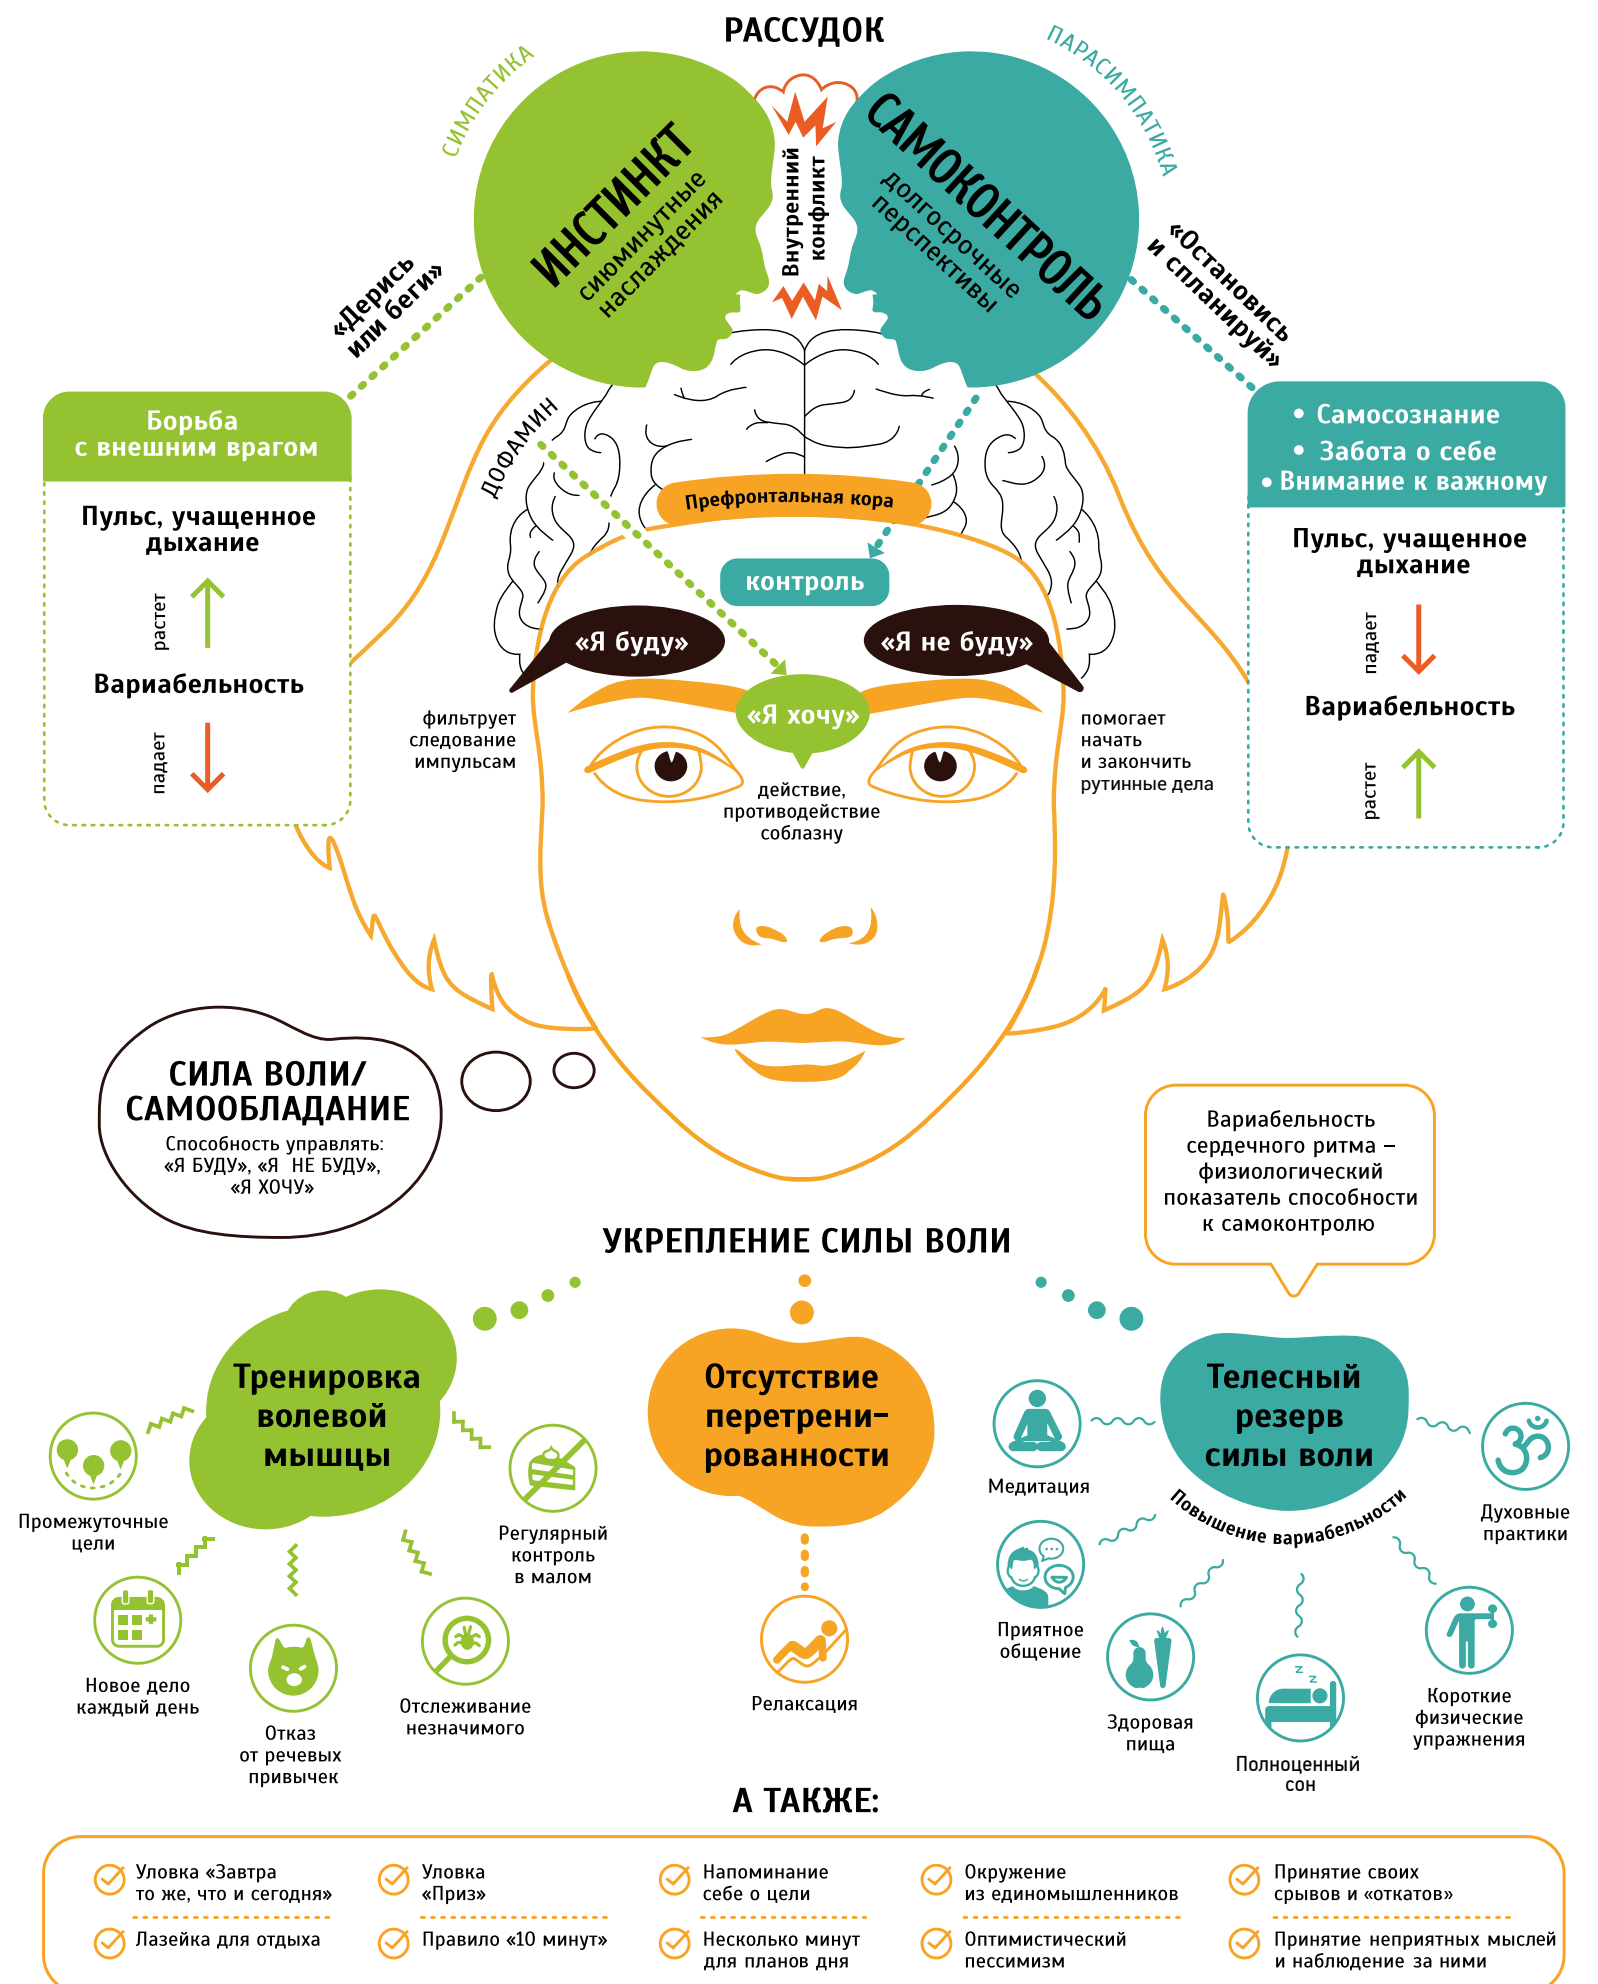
РАССУДОК

СИМПАТИКА

ПАРАСИМПАТИКА

ИНСТИНКТ
сиюминутные наслаждения

Внутренний конфликт

САМОКОНТРОЛЬ
долгосрочные перспективы

«Дерись или беги»

«Остановись и спланируй»

Борьба с внешним врагом

Пульс, учащенное дыхание

растет

Вариабельность

падает

• Самосознание
• Забота о себе
• Внимание к важному

Пульс, учащенное дыхание

падает

Вариабельность

растет

ДОФАМИН

Префронтальная кора

контроль

«Я буду»

«Я не буду»

«Я хочу»

фильтрует следование импульсам

действие, противодействие соблазну

помогает начать и закончить рутинные дела

СИЛА ВОЛИ/ САМООБЛАДАНИЕ
Способность управлять: «Я БУДУ», «Я НЕ БУДУ», «Я ХОЧУ»

Вариабельность сердечного ритма – физиологический показатель способности к самоконтролю

УКРЕПЛЕНИЕ СИЛЫ ВОЛИ

Тренировка волевой мышцы

Промежуточные цели

Регулярный контроль в малом

Новое дело каждый день

Отказ от речевых привычек

Отслеживание незначимого

Отсутствие перетренированности

Релаксация

Телесный резерв силы воли

Повышение вариабельности

Медитация

Духовные практики

Приятное общение

Здоровая пища

Полноценный сон

Короткие физические упражнения

А ТАКЖЕ:

Уловка «Завтра то же, что и сегодня»

Лазейка для отдыха

Уловка «Приз»

Правило «10 минут»

Напоминание себе о цели

Несколько минут для планов дня

Окружение из единомышленников

Оптимистический пессимизм

Принятие своих срывов и «откатов»

Принятие неприятных мыслей и наблюдение за ними